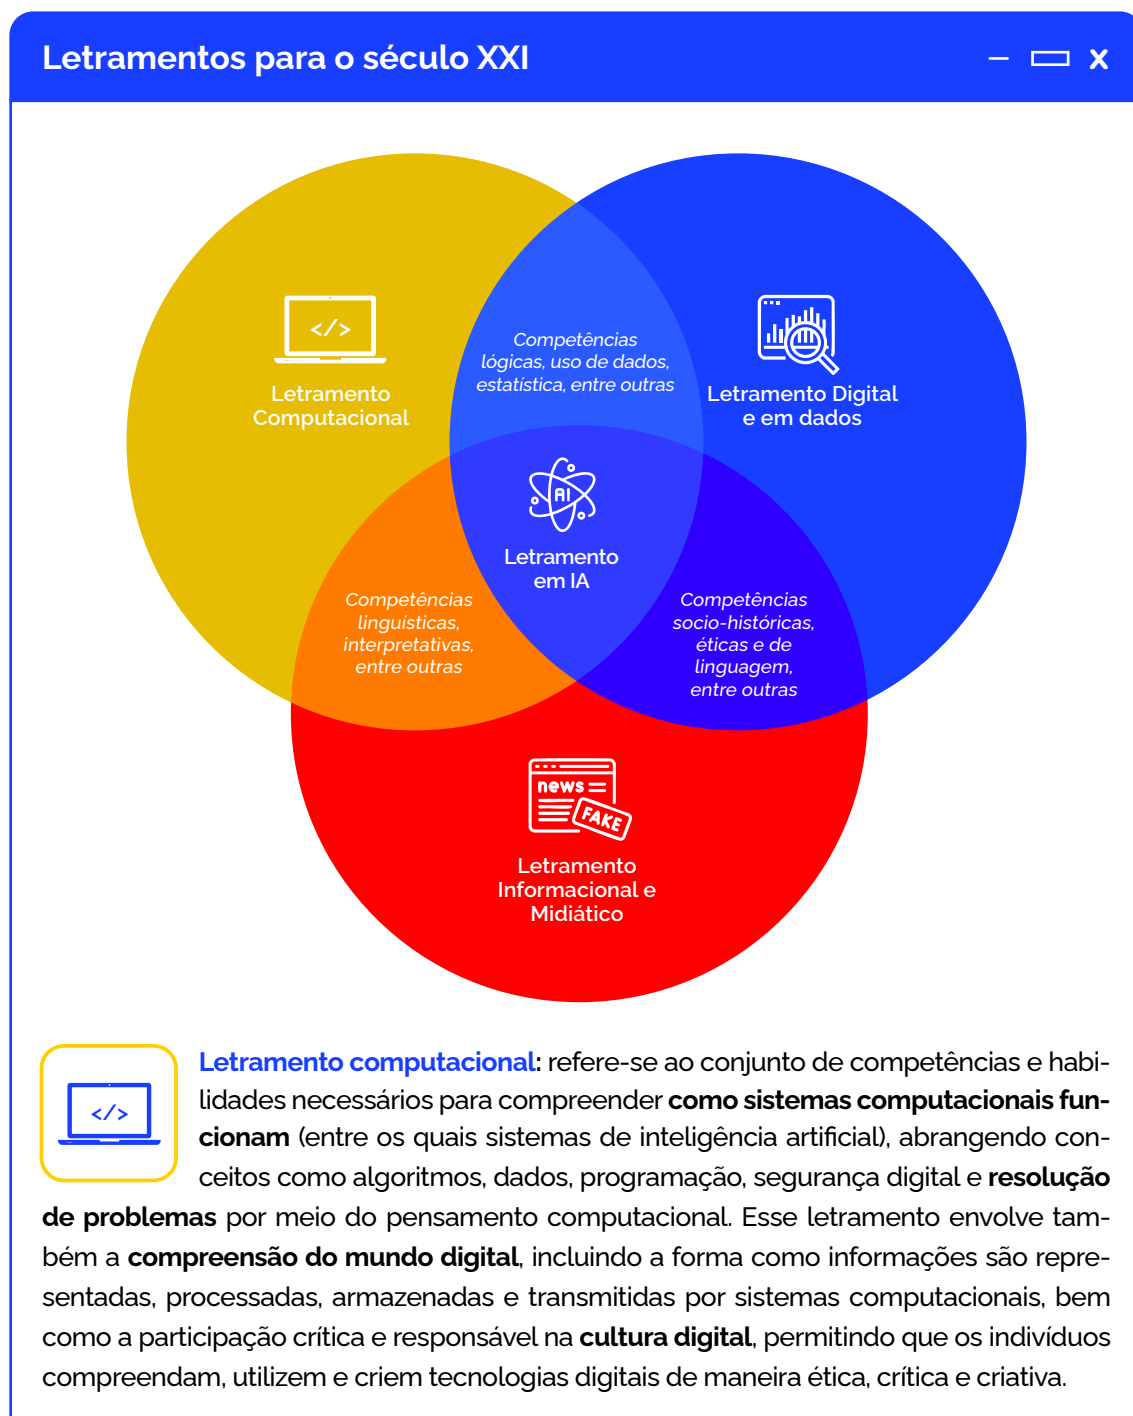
Letramentos para o século XXI

</>

Letramento Computacional

Competências lógicas, uso de dados, estatística, entre outras

Letramento Digital e em dados

AI

Letramento em IA

Competências linguisticas, interpretativas, entre outras

Competências socio-históricas, éticas e de linguagem, entre outras

news

FAKE

Letramento Informacional e Midiático

</>

Letramento computacional: refere-se ao conjunto de competências e habilidades necessários para compreender como sistemas computacionais funcionam (entre os quais sistemas de inteligência artificial), abrangendo conceitos como algoritmos, dados, programação, segurança digital e resolução de problemas por meio do pensamento computacional. Esse letramento envolve também a compreensão do mundo digital, incluindo a forma como informações são representadas, processadas, armazenadas e transmitidas por sistemas computacionais, bem como a participação crítica e responsável na cultura digital, permitindo que os indivíduos compreendam, utilizem e criem tecnologias digitais de maneira ética, crítica e criativa.